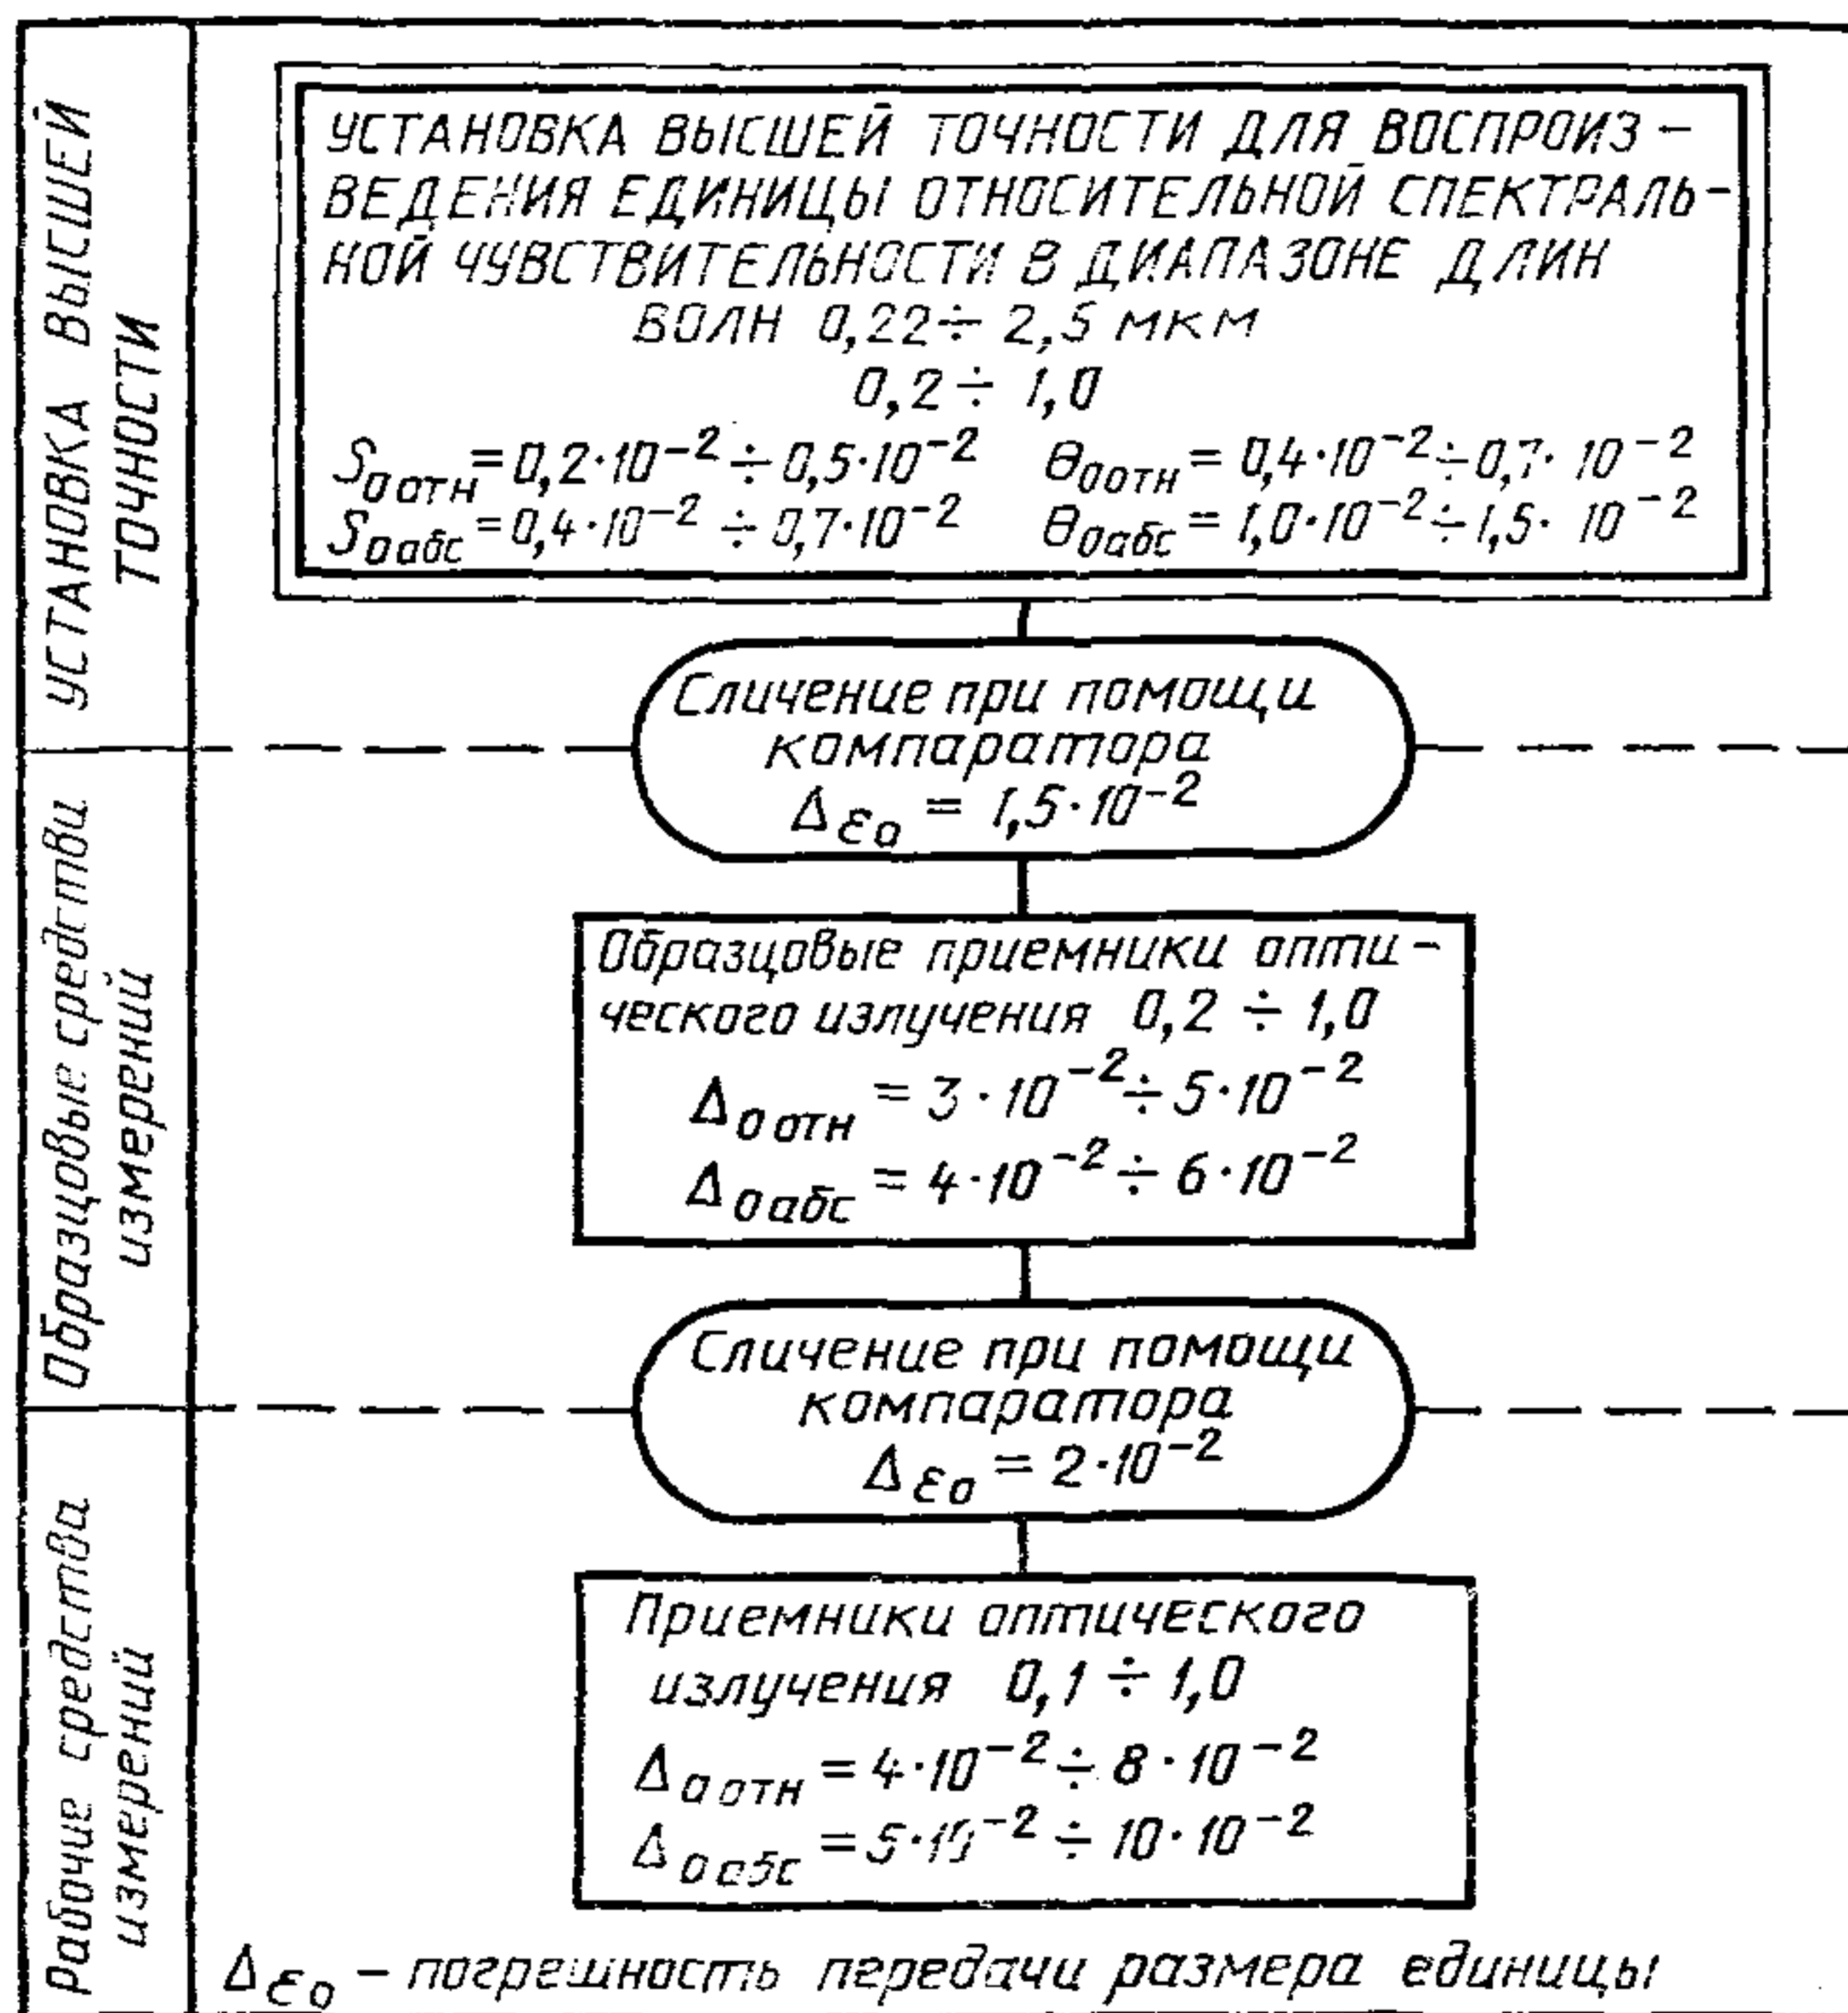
УСТАНОВКА ВЫСШЕЙ ТОЧНОСТИ

УСТАНОВКА ВЫСШЕЙ ТОЧНОСТИ ДЛЯ ВОСПРОИЗВЕДЕНИЯ ЕДИНИЦЫ ОТНОСИТЕЛЬНОЙ СПЕКТРАЛЬНОЙ ЧУВСТВИТЕЛЬНОСТИ В ДИАПАЗОНЕ ДЛИН ВОЛН $0,22 \div 2,5$ МКМ

$0,2 \div 1,0$

$S_{0отн} = 0,2 \cdot 10^{-2} \div 0,5 \cdot 10^{-2}$ $\Theta_{0отн} = 0,4 \cdot 10^{-2} \div 0,7 \cdot 10^{-2}$

$S_{0абс} = 0,4 \cdot 10^{-2} \div 0,7 \cdot 10^{-2}$ $\Theta_{0абс} = 1,0 \cdot 10^{-2} \div 1,5 \cdot 10^{-2}$

Сличение при помощи компаратора

$\Delta_{\varepsilon_0} = 1,5 \cdot 10^{-2}$

Образцовые средства измерений

Образцовые приемники оптического излучения $0,2 \div 1,0$

$\Delta_{0отн} = 3 \cdot 10^{-2} \div 5 \cdot 10^{-2}$

$\Delta_{0абс} = 4 \cdot 10^{-2} \div 6 \cdot 10^{-2}$

Сличение при помощи компаратора

$\Delta_{\varepsilon_0} = 2 \cdot 10^{-2}$

Рабочие средства измерений

Приемники оптического излучения $0,1 \div 1,0$

$\Delta_{0отн} = 4 \cdot 10^{-2} \div 8 \cdot 10^{-2}$

$\Delta_{0абс} = 5 \cdot 10^{-2} \div 10 \cdot 10^{-2}$

$\Delta_{\varepsilon_0}$ – погрешность передачи размера единицы